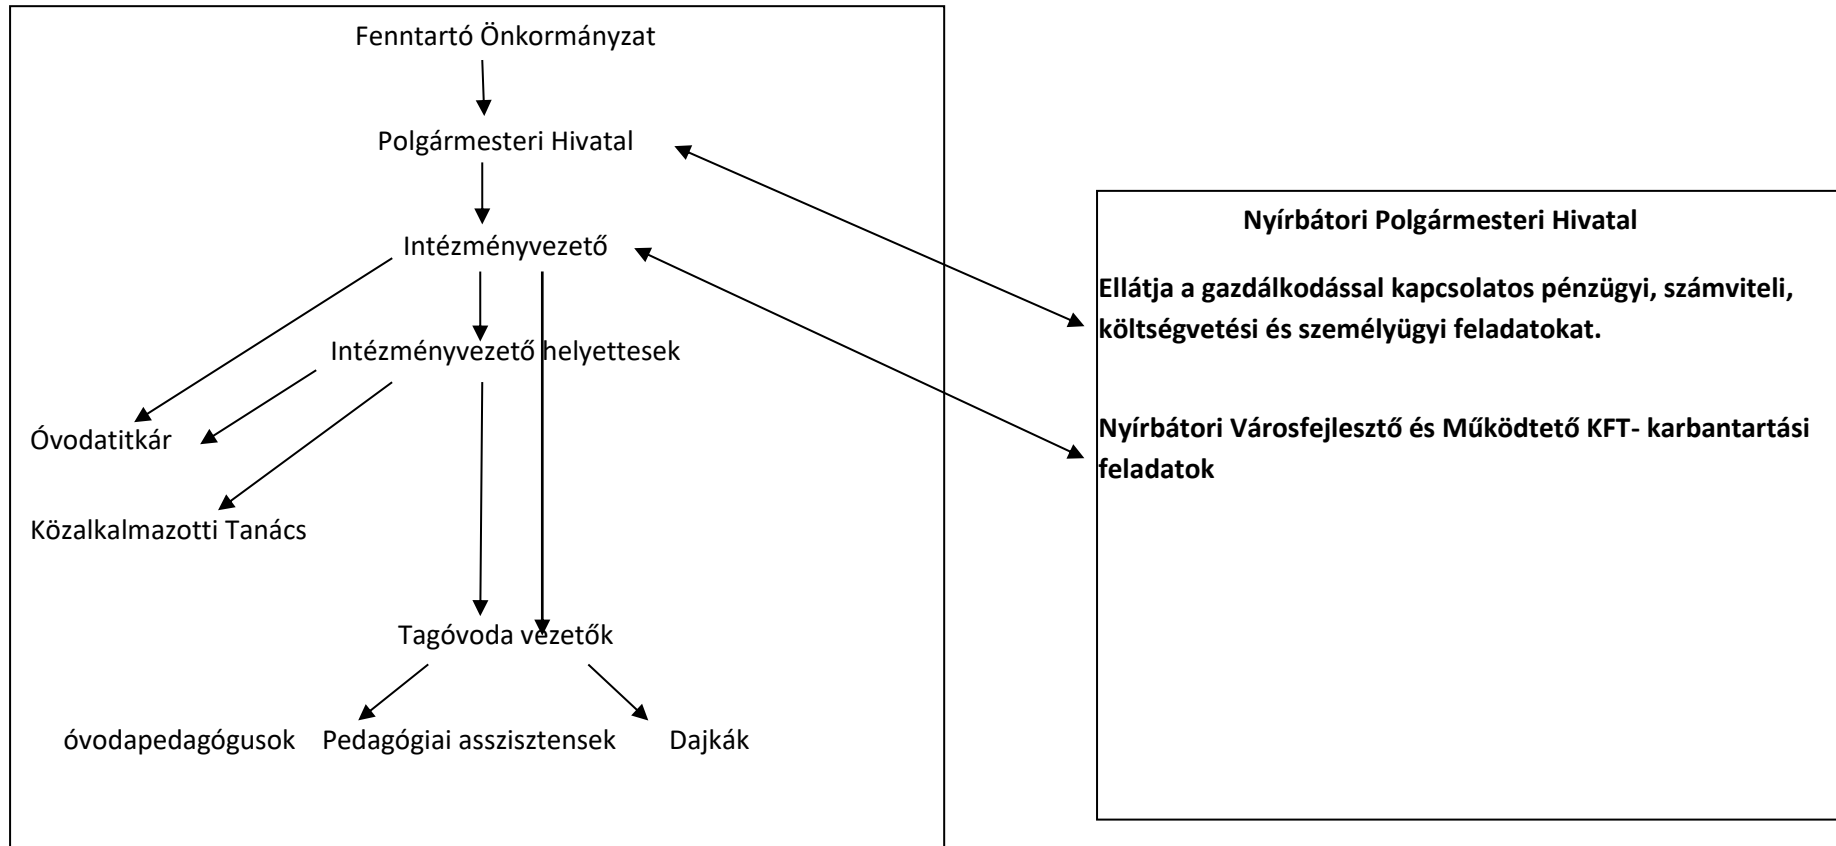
Fenntartó Önkormányzat

Polgármesteri Hivatal

Intézményvezető

Intézményvezető helyettesek

Óvodatitkár

Közalkalmazotti Tanács

Tagóvoda vezetők

óvodapedagógusok Pedagógiai asszisztensek Dajkák

**Nyírbátori Polgármesteri Hivatal**

**Ellátja a gazdálkodással kapcsolatos pénzügyi, számviteli, költségvetési és személyügyi feladatokat.**

**Nyírbátori Városfejlesztő és Működtető KFT- karbantartási feladatok**